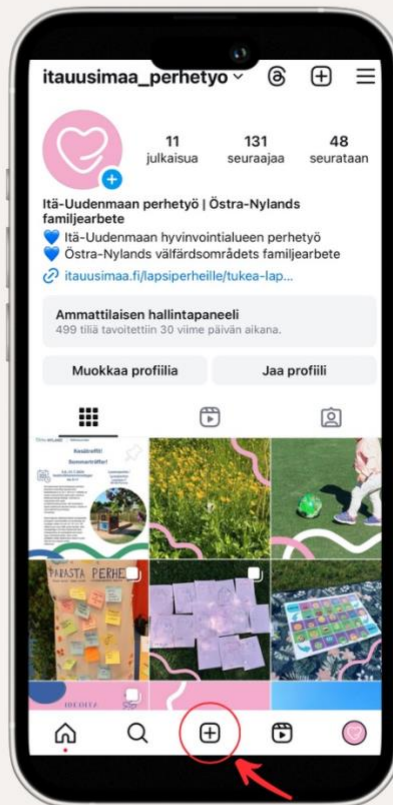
itauusimaa_perhetyo

11 julkaisua
131 seuraajaa
48 seurataan

Itä-Uudenmaan perhetyö | Östra-Nylands familjearbete
💙 Itä-Uudenmaan hyvinvointialueen perhetyö
💙 Östra-Nylands välfärdsområdets familjearbete
itauusimaa.fi/lapsiperheille/tukea-lap...

Ammattilaisen hallintapaneeli
499 tiliä tavoitettiin 30 viime päivän aikana.

Muokkaa profiilia
Jaa profiili

Kesäkahvit! Sommarkaffe!

PARASTA PERHE